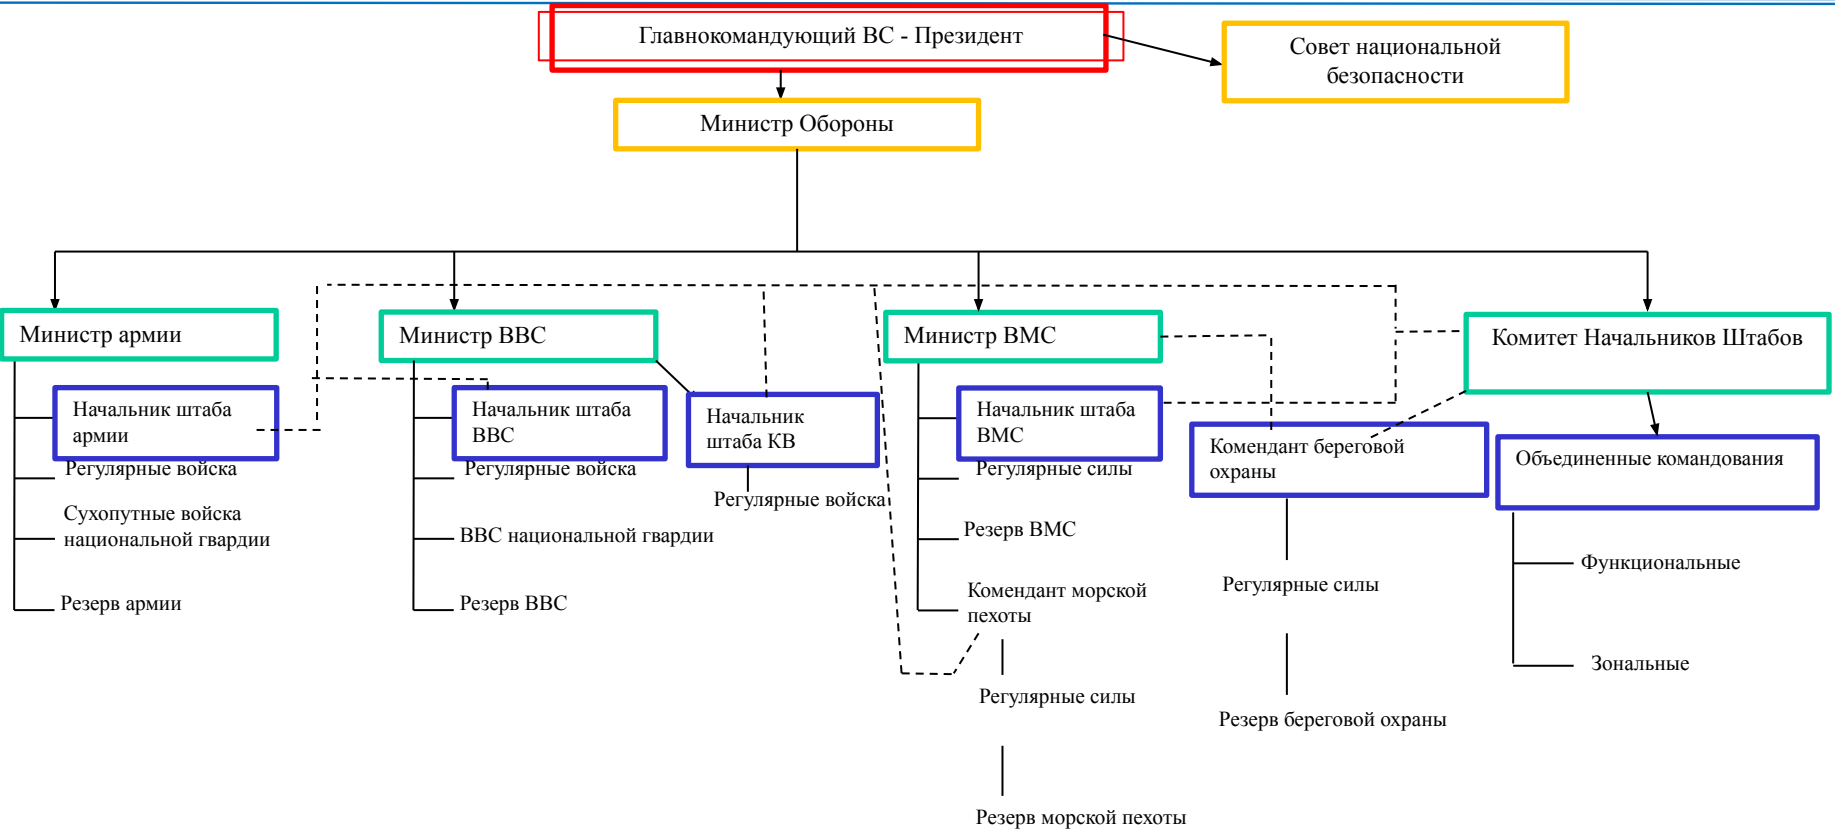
Главнокомандующий ВС - Президент

Совет национальной безопасности

Министр Обороны

Министр армии

Начальник штаба армии

Регулярные войска

Сухопутные войска национальной гвардии

Резерв армии

Министр ВВС

Начальник штаба ВВС

Регулярные войска

ВВС национальной гвардии

Резерв ВВС

Начальник штаба КВ

Регулярные войска

Министр ВМС

Начальник штаба ВМС

Регулярные силы

Резерв ВМС

Комендант морской пехоты

Регулярные силы

Резерв морской пехоты

Комендант береговой охраны

Регулярные силы

Резерв береговой охраны

Комитет Начальников Штабов

Объединенные командования

Функциональные

Зональные